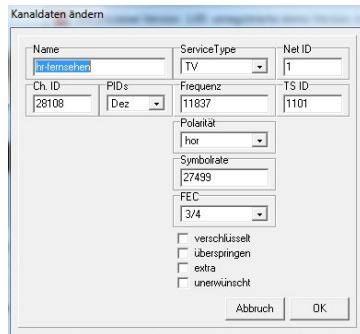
Kanaldaten ändern

Name
hr-fernsehen

ServiceType
TV

Net ID
1

Ch. ID
28108

PIDs
Dez

Frequenz
11837

TS ID
1101

Polarität
hor

Symbolrate
27499

FEC
3/4

verschlüsselt
überspringen
extra
unerwünscht

Abbruch
OK